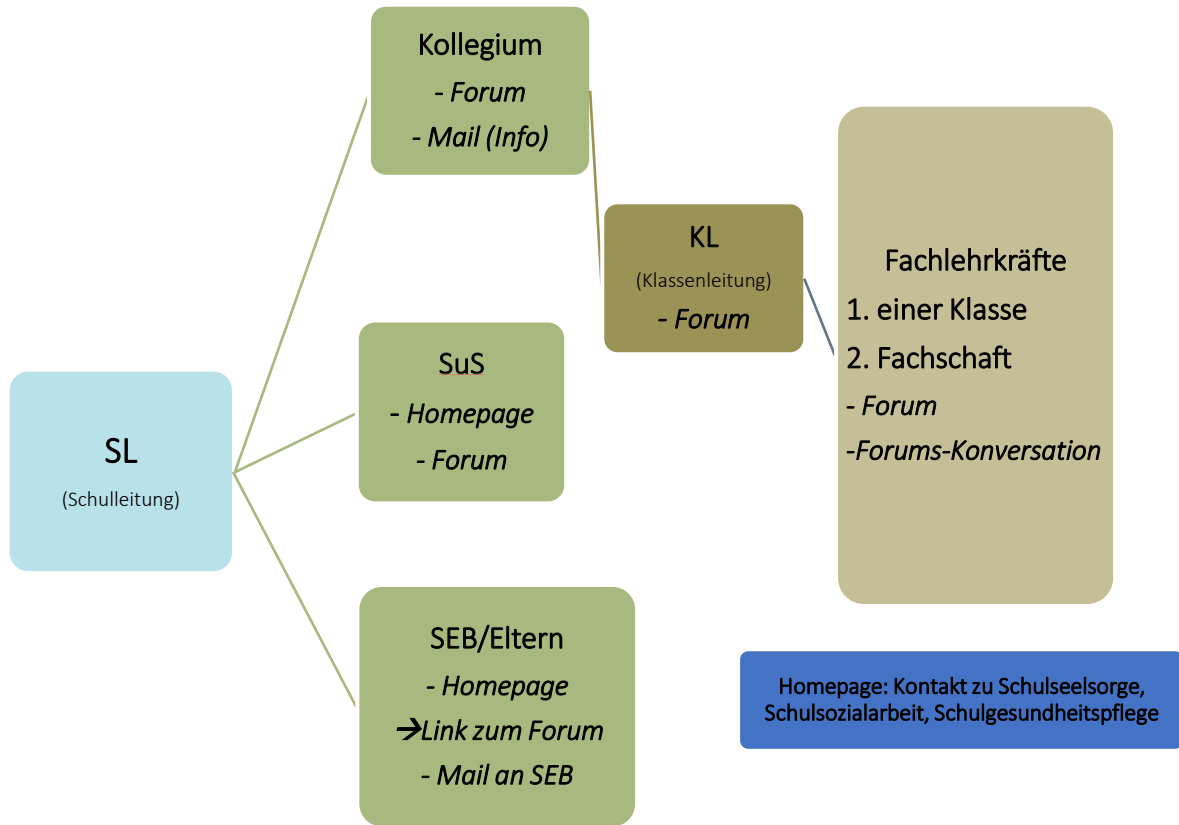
SL
(Schulleitung)

Kollegium
- Forum
- Mail (Info)

SuS
- Homepage
- Forum

SEB/Eltern
- Homepage
→Link zum Forum
- Mail an SEB

KL
(Klassenleitung)
- Forum

Fachlehrkräfte
1. einer Klasse
2. Fachschaft
- Forum
-Forums-Konversation

Homepage: Kontakt zu Schulseelsorge, Schulsozialarbeit, Schulgesundheitspflege